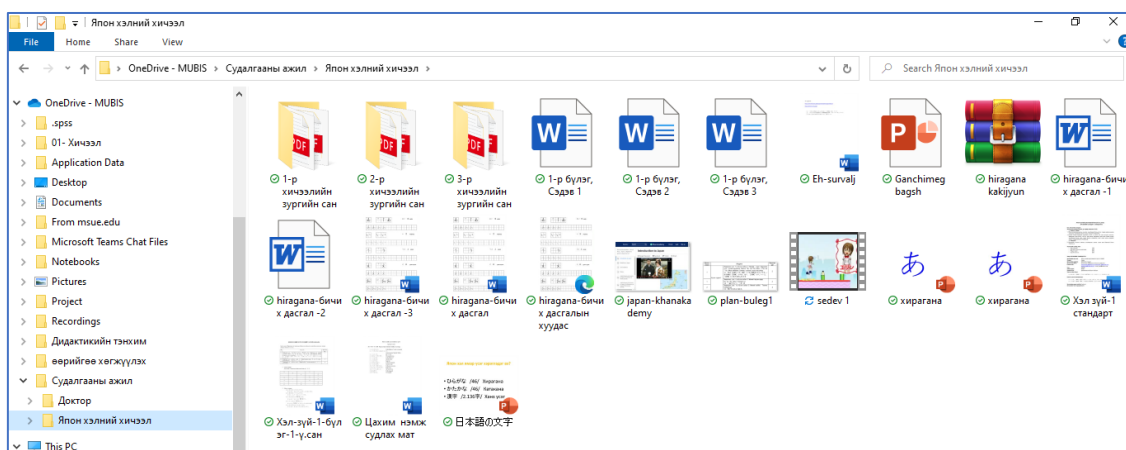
Япон хэлний хичээл

File Home Share View

OneDrive - MUBIS › Судалгааны ажил › Япон хэлний хичээл ›

Search Япон хэлний хичээл

OneDrive - MUBIS
.spss
01- Хичээл
Application Data
Desktop
Documents
From msue.edu
Microsoft Teams Chat Files
Notebooks
Pictures
Project
Recordings
Дидактикийн тэнхим
өөрийгөө хөгжүүлэх
Судалгааны ажил
Доктор
Япон хэлний хичээл
This PC

1-р хичээлийн зургийн сан
2-р хичээлийн зургийн сан
3-р хичээлийн зургийн сан
1-р бүлэг, Сэдэв 1
1-р бүлэг, Сэдэв 2
1-р бүлэг, Сэдэв 3
Eh-survalj
Ganchimeg bagsh
hiragana kakijyun
hiragana-бичих дасгал -1
hiragana-бичих дасгал -2
hiragana-бичих дасгал -3
hiragana-бичих дасгал
hiragana-бичих дасгалын хуудас
japan-khanaka demy
plan-buleg1
sedev 1
あ
хирагана
あ
хирагана
Хэл зүй-1 стандарт
Хэл-зүй-1-бүлэг-1-ү.сан
Цахим нэмж судлах мат
日本語の文字